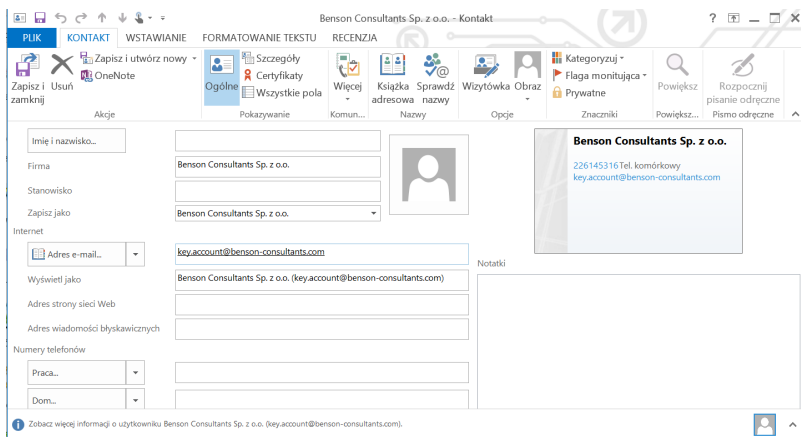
Benson Consultants Sp. z o.o. - Kontakt

? — ✕

PLIK KONTAKT WSTAWIANIE FORMATOWANIE TEKSTU RECENZJA

Zapisz i zamknij Usuń Zapisz i utwórz nowy OneNote
Akcje

Ogólne Szczegóły Certyfikaty Wszystkie pola
Pokazywanie

Więcej
Komun...

Książka adresowa Sprawdź nazwy
Nazwy

Wizytówka Obraz
Opcje

Kategoryzuj Flaga monitująca Prywatne
Znaczniki

Powiększ
Powiększ...

Rozpocznij pisanie odręczne
Pismo odręczne

Imię i nazwisko...

Firma Benson Consultants Sp. z o.o.

Stanowisko

Zapisz jako Benson Consultants Sp. z o.o.

Internet

Adres e-mail... key.account@benson-consultants.com

Wyświetl jako Benson Consultants Sp. z o.o. (key.account@benson-consultants.com)

Adres strony sieci Web

Adres wiadomości błyskawicznych

Numery telefonów

Praca...

Dom...

Benson Consultants Sp. z o.o.
226145316 Tel. komórkowy
key.account@benson-consultants.com

Notatki

Zobacz więcej informacji o użytkowniku Benson Consultants Sp. z o.o. (key.account@benson-consultants.com).